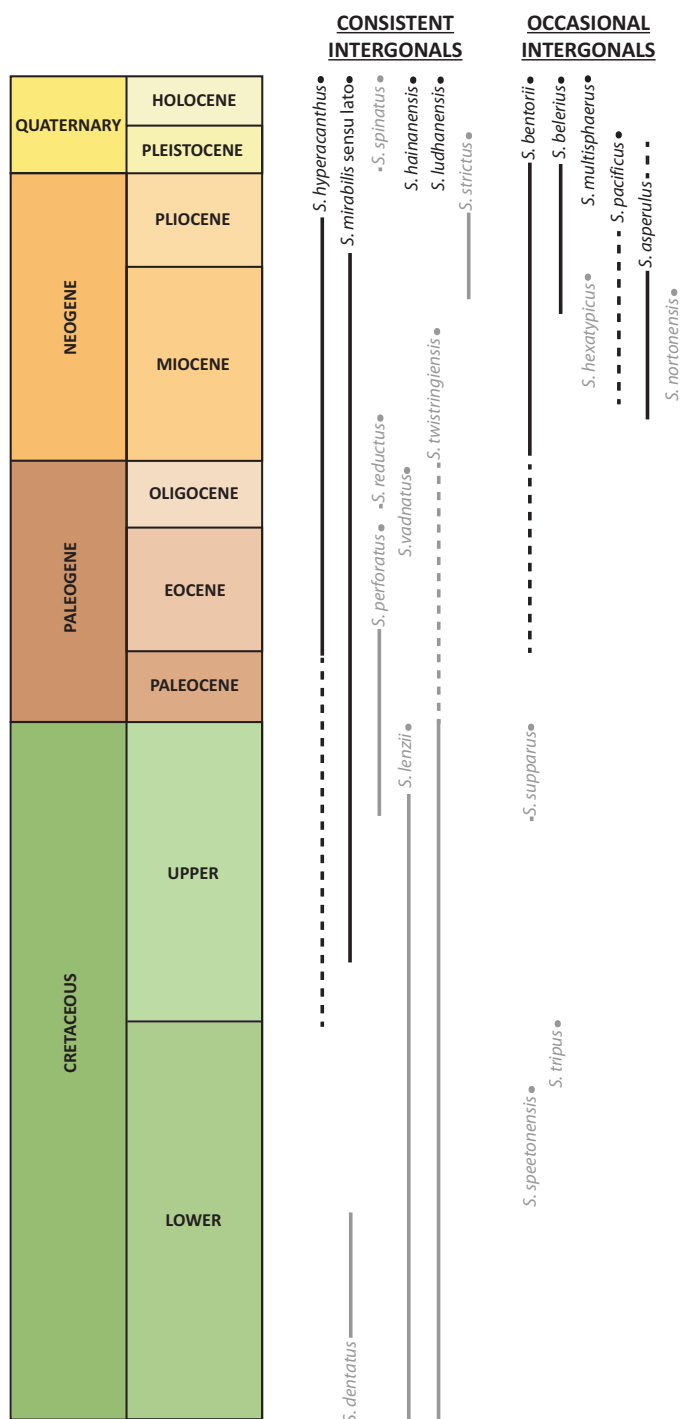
CONSISTENT INTERGONALS

OCCASIONAL INTERGONALS

| | |
|---|---|
| QUATERNARY | HOLOCENE |
| | PLEISTOCENE |
| NEOGENE | PLIOCENE |
| | MIOCENE |
| PALEOGENE | OLIGOCENE |
| | EOCENE |
| | PALEOCENE |
| CRETACEOUS | UPPER |
| | LOWER |

S. hyperacanthus
S. mirabilis sensu lato
S. spinatus
S. hainanensis
S. ludhanensis
S. strictus
S. reductus
S. perforatus
S.vadnatus
S. twistringiensis
S. lenzii
S. dentatus

S. bentorii
S. belerius
S. multisphaerus
S. pacificus
S. asperulus
S. hexatypicus
S. nortonensis
S. supparus
S. speetonensis
S. tripus